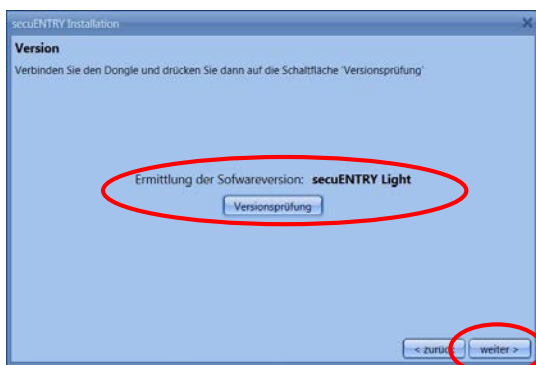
secuENTRY Installation

Version

Verbinden Sie den Dongle und drücken Sie dann auf die Schaltfläche 'Versionsprüfung'

Ermittlung der Sofwareversion: secuENTRY Light

Versionsprüfung

< zurück

weiter >